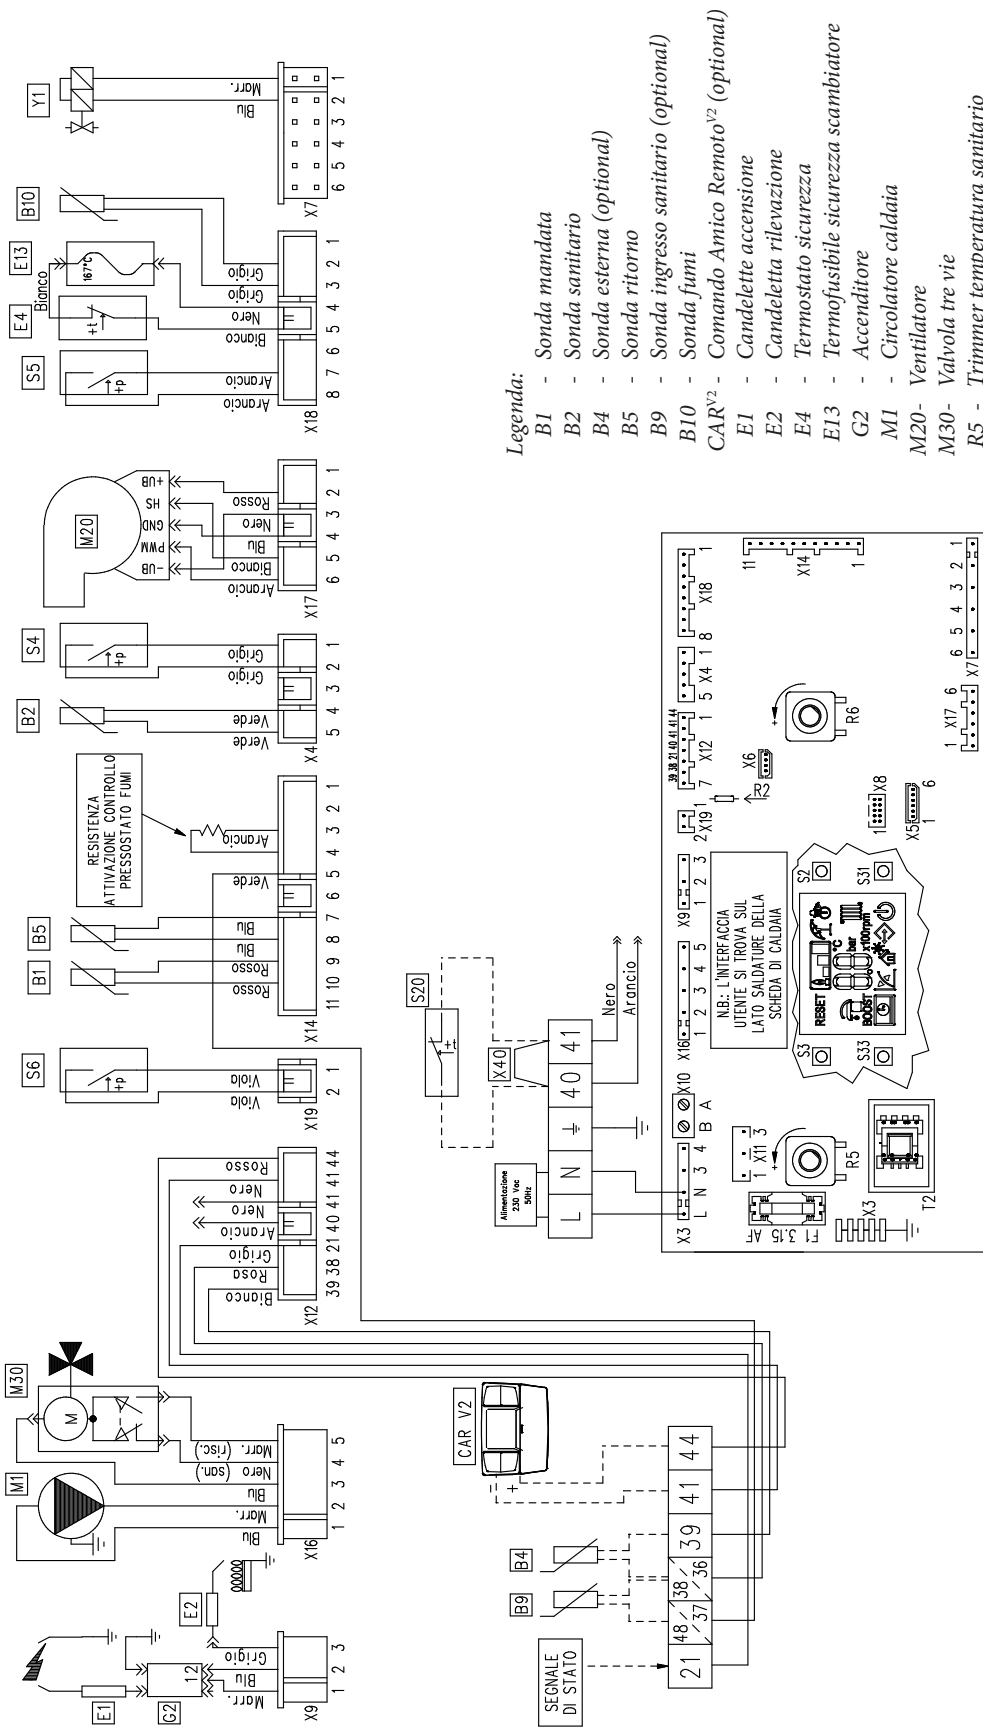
Legenda:
B1 - Sonda mandata
B2 - Sonda sanitario
B4 - Sonda esterna (optional)
B5 - Sonda ritorno
B9 - Sonda ingresso sanitario (optional)
B10 - Sonda fumi
CAR$^{V2}$ - Comando Amico Remoto$^{V2}$ (optional)
E1 - Candelette accensione
E2 - Candeletta rilevazione
E4 - Termostato sicurezza
E13 - Termofusibile sicurezza scambiatore
G2 - Accenditore
M1 - Circolatore caldaia
M20 - Ventilatore
M30 - Valvola tre vie
R5 - Trimmer temperatura sanitario

Y1
Marr.
Blu
1 2 3 4 5 6
X7

B10
E13
167°C
E4
Bianco
+t
S5
+p
Grigio
Grigio
Nero
Bianco
Arancio
Arancio
1 2 3 4 5 6 7 8
X18

M20
+UB
HS
GND
PWM
-UB
Rosso
Nero
Blu
Bianco
Arancio
1 2 3 4 5 6
X17

S4
+p
Grigio
Grigio
B2
Verde
Verde
1 2 3 4 5
X4

RESISTENZA ATTIVAZIONE CONTROLLO PRESSOSTATO FUMI
Arancio
Verde
B5
B1
Blu
Blu
Rosso
Rosso
1 2 3 4 5 6 7 8 9 10 11
X14

S6
+p
Viola
Viola
1 2
X19

Rosso
Nero
Nero
Arancio
Grigio
Rosa
Bianco
39 38 21 40 41 44
X12

M30
M
M1
Marr. (risc.)
Nero (san.)
Blu
Marr.
Blu
1 2 3 4 5
X16

E1
G2
12
E2
Grigio
Blu
Marr.
1 2 3
X9

S20
+t
X40
Nero
Arancio
Alimentazione 230 Vac 50Hz
L N ⏚ 40 41

CAR V2
B4
B9
SEGNALE DI STATO
21 48/37 38/36 39 41 44

X3 L N 3 4
X10 B A
X16 1 2 3 4 5
X9 1 2 3
2 X19 1
39 38 21 40 41 44
7 X12 1
5 X4 1 8
X18 1
11 X14 1
X6
R2
R6
X8
X5 1 6
1 X17 6
6 5 4 3 2 1 X7
N.B.: L'INTERFACCIA UTENTE SI TROVA SUL LATO SALDATURE DELLA SCHEDA DI CALDAIA
S2
S31
S3
S33
RESET
BOOST
bar
°C
x100rpm
1 X11 3
R5
F1 3.15 AF
X3
T2